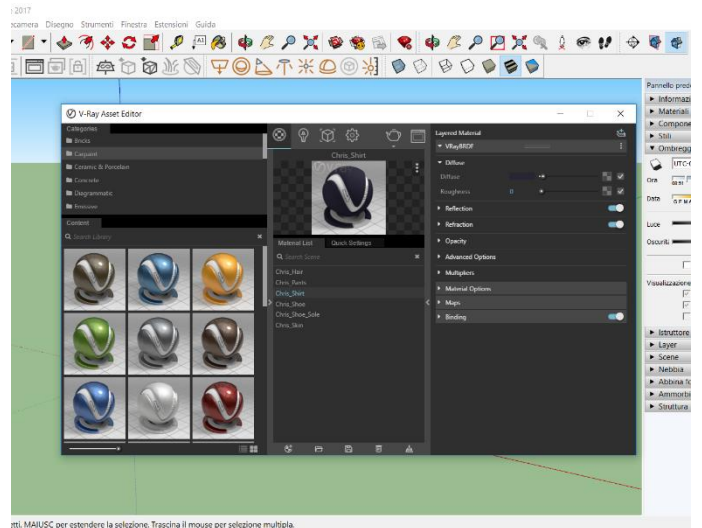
2017
camera Disegno Strumenti Finestra Estensioni Guida

V-Ray Asset Editor

Categories
Bricks
Carpaint
Ceramic & Porcelain
Concrete
Diagrammatic
Emissive

Content
Search Library

Chris_Shirt

Material List Quick Settings
Search Scene
Chris_Hair
Chris_Pants
Chris_Shirt
Chris_Shoe
Chris_Shoe_Sole
Chris_Skin

Layered Material
VRayBRDF
Diffuse
Diffuse
Roughness 0
Reflection
Refraction
Opacity
Advanced Options
Multipliers
Material Options
Maps
Binding

Pannello pred
Informazi
Materiali
Compone
Stili
Ombregg
UTC-
Ora
Data
Luce
Oscurit
Visualizzazione
Istruttore
Layer
Scene
Nebbia
Abbina fo
Ammorbi
Struttura

etti. MAIUSC per estendere la selezione. Trascina il mouse per selezione multipla.